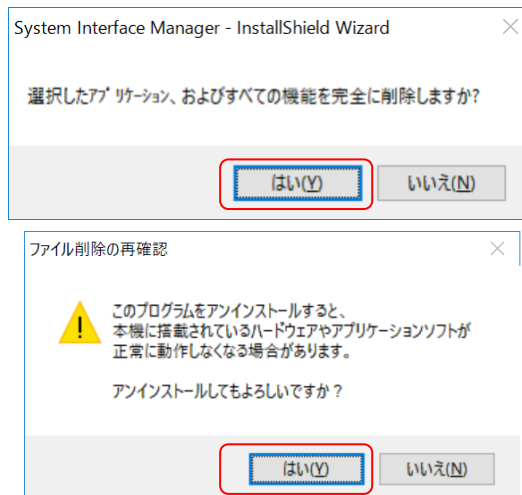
System Interface Manager - InstallShield Wizard

選択したｱﾌﾟﾘｹｰｼｮﾝ、およびすべての機能を完全に削除しますか?

はい(Y)

いいえ(N)

ファイル削除の再確認

このプログラムをアンインストールすると、本機に搭載されているハードウェアやアプリケーションソフトが正常に動作しなくなる場合があります。

アンインストールしてもよろしいですか？

はい(Y)

いいえ(N)